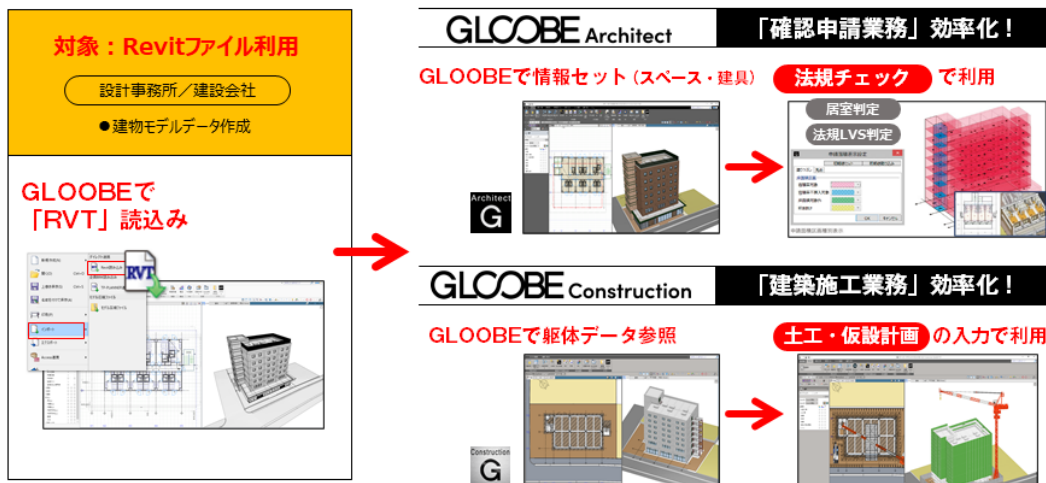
対象：Revitファイル利用

設計事務所／建設会社

●建物モデルデータ作成

GLOOBEで「RVT」読込み

RVT

GLOOBE Architect

「確認申請業務」効率化！

GLOOBEで情報セット（スペース・建具）

法規チェック で利用

居室判定

法規LVS判定

Architect G

GLOOBE Construction

「建築施工業務」効率化！

GLOOBEで躯体データ参照

土工・仮設計画 の入力で利用

Construction G